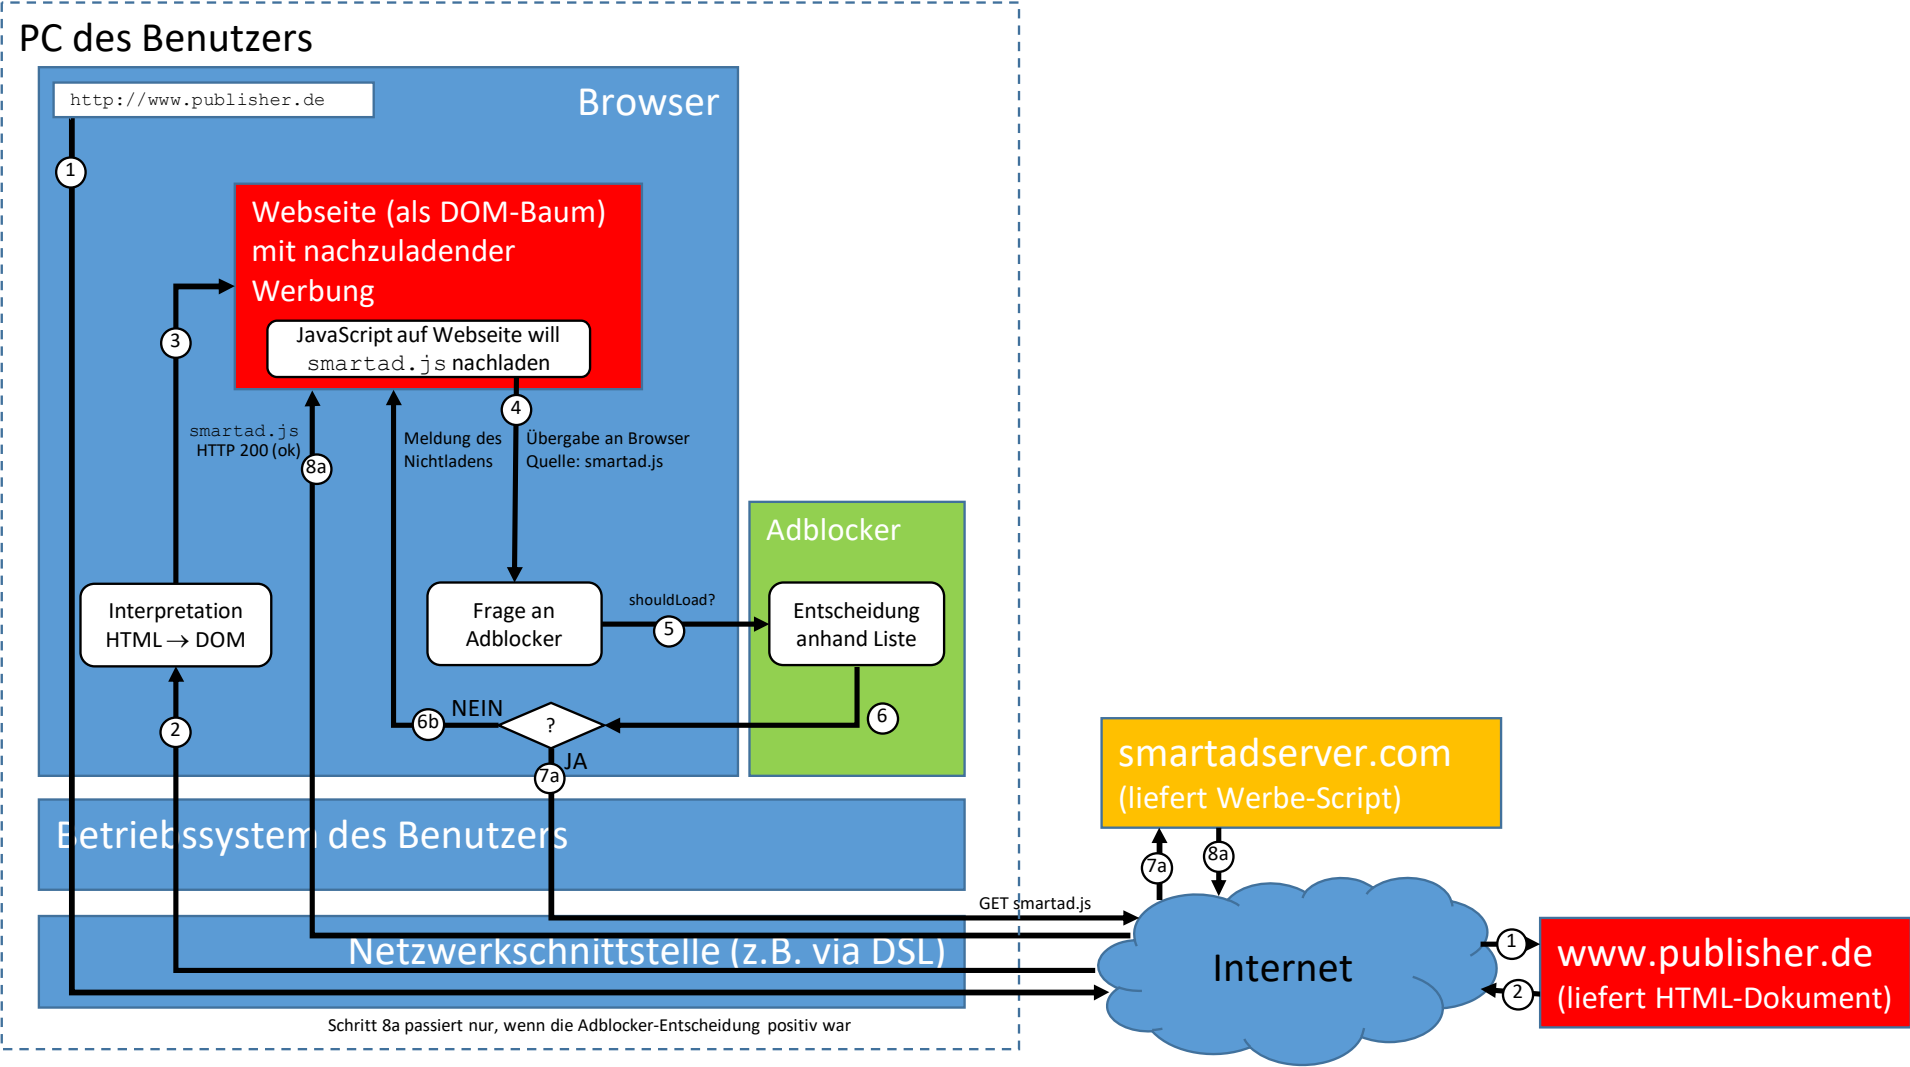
PC des Benutzers

http://www.publisher.de

Browser

1

Webseite (als DOM-Baum) mit nachzuladender Werbung

JavaScript auf Webseite will smartad.js nachladen

3

4

smartad.js HTTP 200 (ok)

8a

Meldung des Nichtladens

Übergabe an Browser Quelle: smartad.js

Adblocker

Interpretation HTML → DOM

Frage an Adblocker

shouldLoad?

5

Entscheidung anhand Liste

6

2

6b

NEIN

?

JA

7a

smartadserver.com (liefert Werbe-Script)

Betriebssystem des Benutzers

7a

8a

GET smartad.js

Netzwerkschnittstelle (z.B. via DSL)

Internet

1

2

www.publisher.de (liefert HTML-Dokument)

Schritt 8a passiert nur, wenn die Adblocker-Entscheidung positiv war